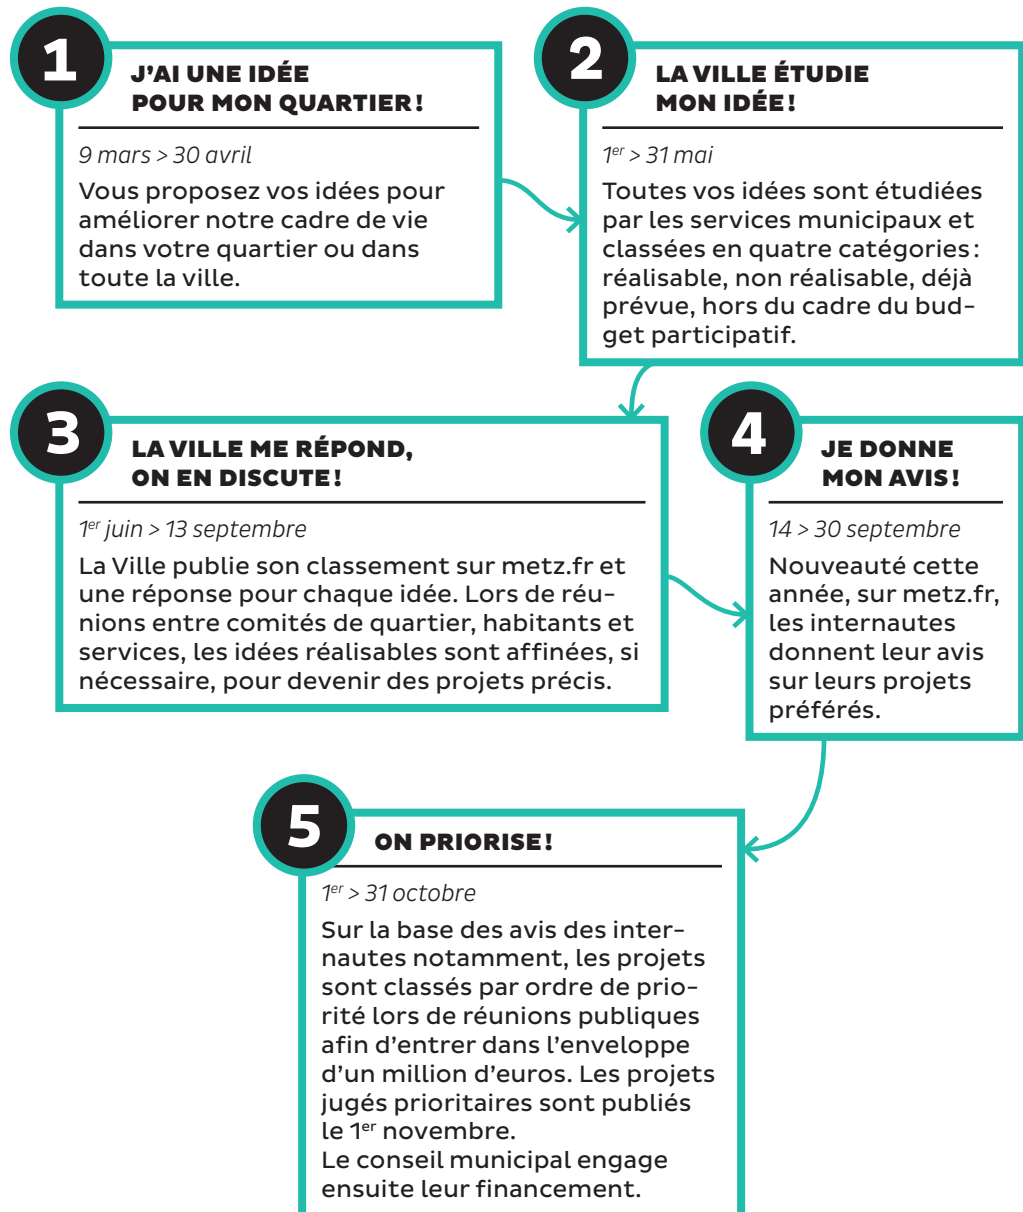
1

J'AI UNE IDÉE POUR MON QUARTIER !

9 mars > 30 avril

Vous proposez vos idées pour améliorer notre cadre de vie dans votre quartier ou dans toute la ville.

2

LA VILLE ÉTUDIE MON IDÉE !

1$^{er}$ > 31 mai

Toutes vos idées sont étudiées par les services municipaux et classées en quatre catégories : réalisable, non réalisable, déjà prévue, hors du cadre du budget participatif.

3

LA VILLE ME RÉPOND, ON EN DISCUTE !

1$^{er}$ juin > 13 septembre

La Ville publie son classement sur metz.fr et une réponse pour chaque idée. Lors de réunions entre comités de quartier, habitants et services, les idées réalisables sont affinées, si nécessaire, pour devenir des projets précis.

4

JE DONNE MON AVIS !

14 > 30 septembre

Nouveauté cette année, sur metz.fr, les internautes donnent leur avis sur leurs projets préférés.

5

ON PRIORISE !

1$^{er}$ > 31 octobre

Sur la base des avis des internautes notamment, les projets sont classés par ordre de priorité lors de réunions publiques afin d'entrer dans l'enveloppe d'un million d'euros. Les projets jugés prioritaires sont publiés le 1$^{er}$ novembre.
Le conseil municipal engage ensuite leur financement.